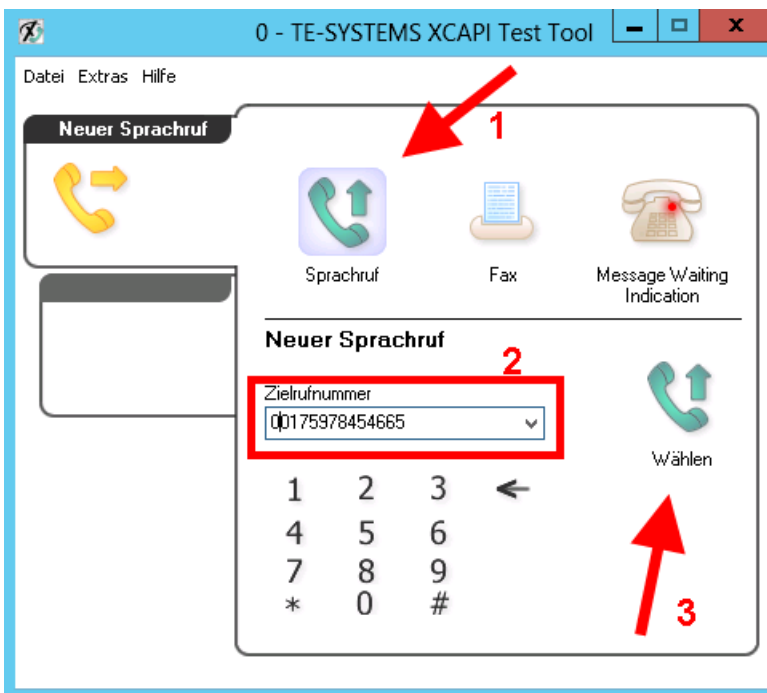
0 - TE-SYSTEMS XCAPI Test Tool

Datei Extras Hilfe

Neuer Sprachruf

1

Sprachruf

Fax

Message Waiting Indication

Neuer Sprachruf

2

Zielrufnummer

00175978454665

Wählen

1 2 3 ←
4 5 6
7 8 9
* 0 #

3